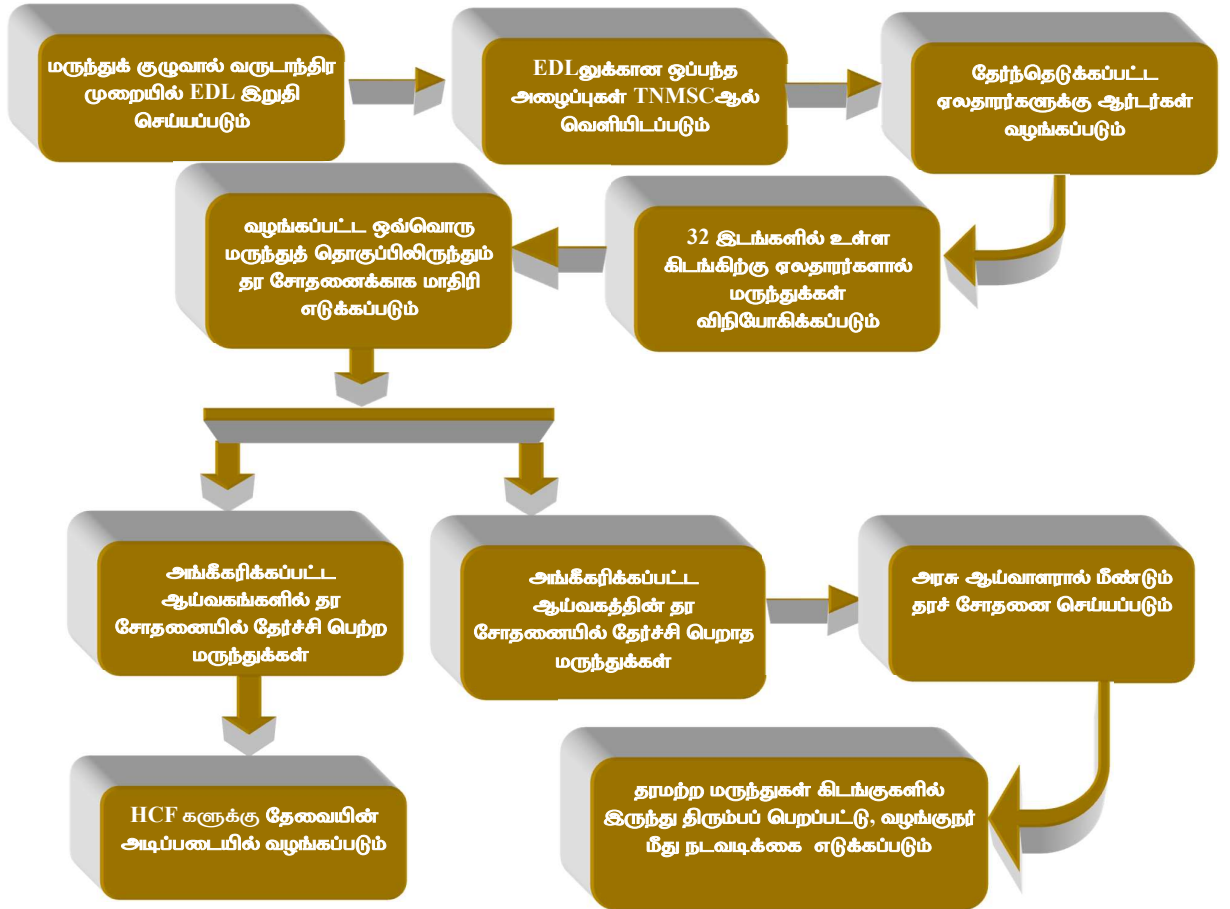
மருந்துக் குழுவால் வருடாந்திர முறையில் EDL இறுதி செய்யப்படும்

EDLலுக்கான ஒப்பந்த அழைப்புகள் TNMSCஆல் வெளியிடப்படும்

தேர்ந்தெடுக்கப்பட்ட ஏலதாரர்களுக்கு ஆர்டர்கள் வழங்கப்படும்

32 இடங்களில் உள்ள கிடங்கிற்கு ஏலதாரர்களால் மருந்துக்கள் விநியோகிக்கப்படும்

வழங்கப்பட்ட ஒவ்வொரு மருந்துத் தொகுப்பிலிருந்தும் தர சோதனைக்காக மாதிரி எடுக்கப்படும்

அங்கீகரிக்கப்பட்ட ஆய்வகங்களில் தர சோதனையில் தேர்ச்சி பெற்ற மருந்துக்கள்

அங்கீகரிக்கப்பட்ட ஆய்வகத்தின் தர சோதனையில் தேர்ச்சி பெறாத மருந்துக்கள்

அரசு ஆய்வாளரால் மீண்டும் தரச் சோதனை செய்யப்படும்

HCF களுக்கு தேவையின் அடிப்படையில் வழங்கப்படும்

தரமற்ற மருந்துகள் கிடங்குகளில் இருந்து திரும்பப் பெறப்பட்டு, வழங்குநர் மீது நடவடிக்கை எடுக்கப்படும்